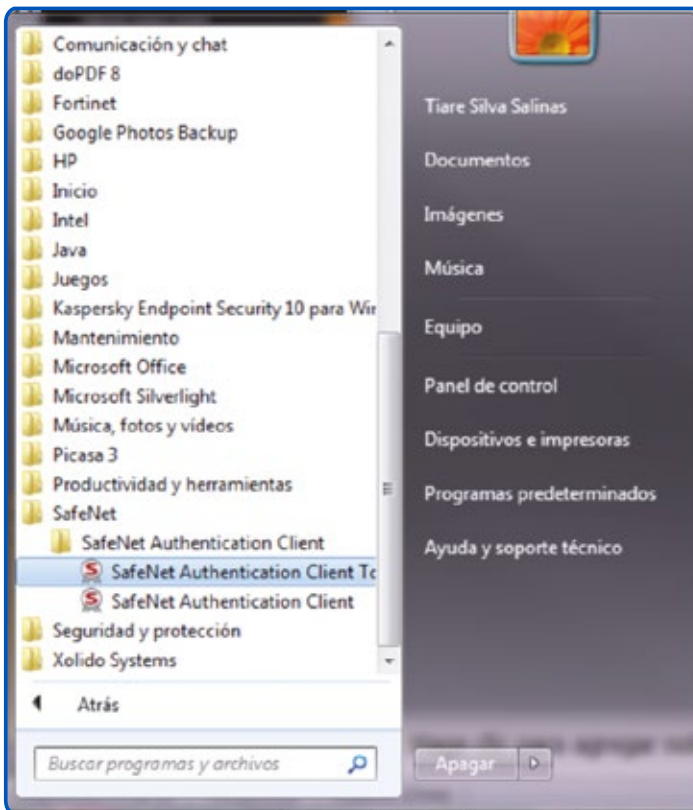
Comunicación y chat
doPDF 8
Fortinet
Google Photos Backup
HP
Inicio
Intel
Java
Juegos
Kaspersky Endpoint Security 10 para Wir
Mantenimiento
Microsoft Office
Microsoft Silverlight
Música, fotos y vídeos
Picasa 3
Productividad y herramientas
SafeNet
SafeNet Authentication Client
SafeNet Authentication Client To
SafeNet Authentication Client
Seguridad y protección
Xolido Systems

Atrás

Buscar programas y archivos

Tiare Silva Salinas
Documentos
Imágenes
Música
Equipo
Panel de control
Dispositivos e impresoras
Programas predeterminados
Ayuda y soporte técnico

Apagar